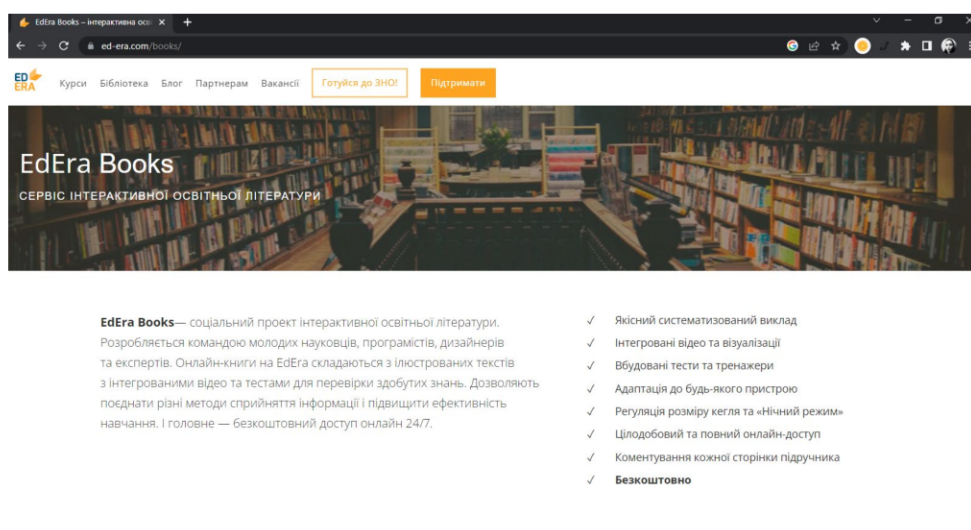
EdEra Books – інтерактивна осв ×
+
ed-era.com/books/

ED ERA
Курси Бібліотека Блог Партнерам Вакансії Готуйся до ЗНО! Підтримати

EdEra Books
СЕРВІС ІНТЕРАКТИВНОЇ ОСВІТНЬОЇ ЛІТЕРАТУРИ

EdEra Books— соціальний проект інтерактивної освітньої літератури. Розробляється командою молодих науковців, програмістів, дизайнерів та експертів. Онлайн-книги на EdEra складаються з ілюстрованих текстів з інтегрованими відео та тестами для перевірки здобутих знань. Дозволяють поєднати різні методи сприйняття інформації і підвищити ефективність навчання. І головне — безкоштовний доступ онлайн 24/7.

✓ Якісний систематизований виклад
✓ Інтегровані відео та візуалізації
✓ Вбудовані тести та тренажери
✓ Адаптація до будь-якого пристрою
✓ Регуляція розміру кегля та «Нічний режим»
✓ Цілодобовий та повний онлайн-доступ
✓ Коментування кожної сторінки підручника
✓ Безкоштовно